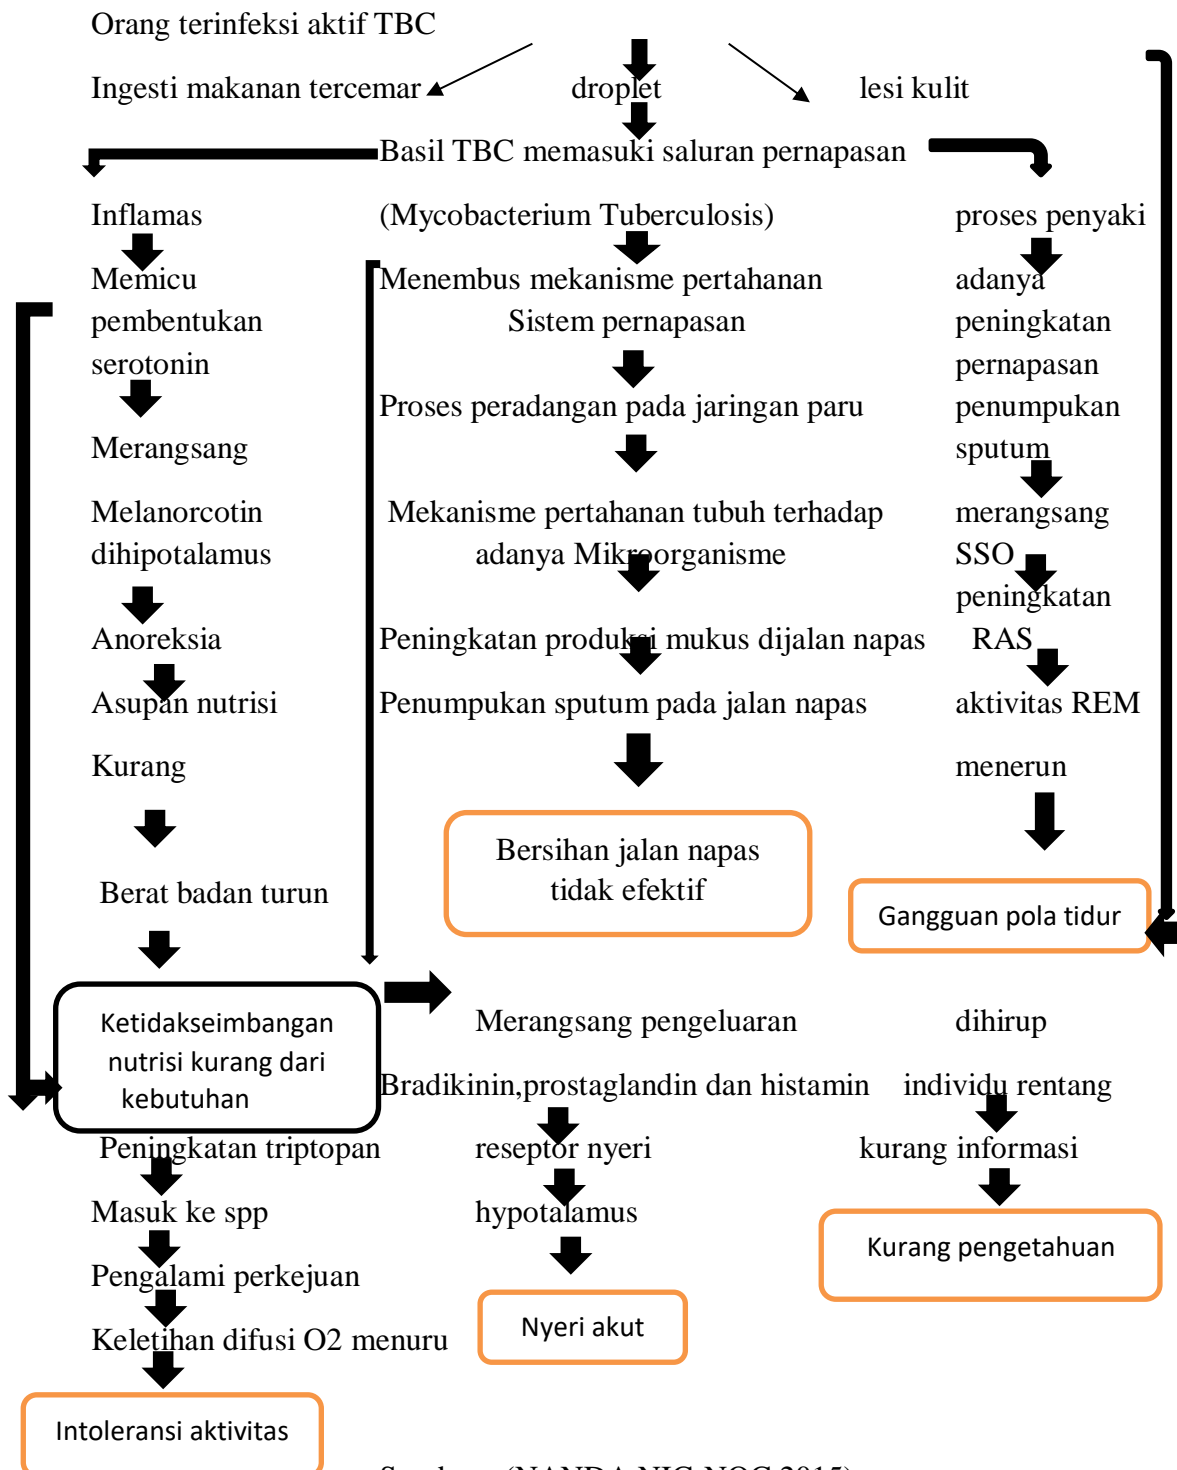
Orang terinfeksi aktif TBC

Ingesti makanan tercemar

droplet

lesi kulit

Basil TBC memasuki saluran pernapasan

Inflamas

(Mycobacterium Tuberculosis)

proses penyaki

Memicu pembentukan serotonin

Menembus mekanisme pertahanan Sistem pernapasan

adanya peningkatan pernapasan penumpukan sputum

Merangsang

Proses peradangan pada jaringan paru

Melanorcotin dihipotalamus

Mekanisme pertahanan tubuh terhadap adanya Mikroorganisme

merangsang SSO

peningkatan RAS

Anoreksia

Peningkatan produksi mukus dijalan napas

Asupan nutrisi

Penumpukan sputum pada jalan napas

aktivitas REM

Kurang

menerun

Bersihan jalan napas tidak efektif

Berat badan turun

Gangguan pola tidur

Ketidakseimbangan nutrisi kurang dari kebutuhan

Merangsang pengeluaran

dihirup

Bradikinin,prostaglandin dan histamin

individu rentang

Peningkatan triptopan

reseptor nyeri

kurang informasi

Masuk ke spp

hypotalamus

Kurang pengetahuan

Pengalami perkejuan

Nyeri akut

Keletihan difusi O2 menuru

Intoleransi aktivitas

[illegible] (NANDA NIC-NOC 2015)